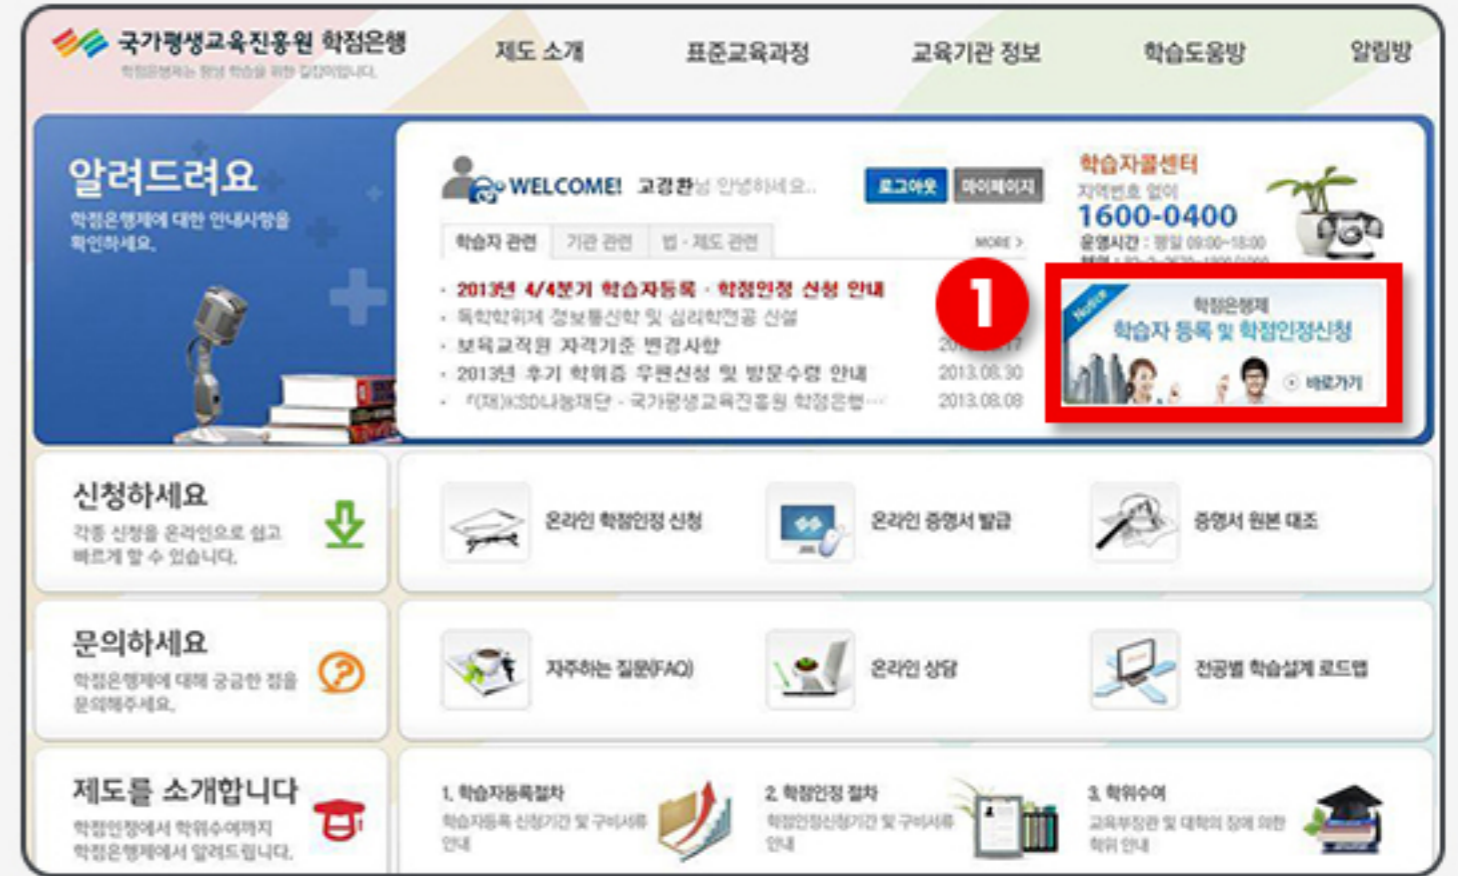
국가평생교육진흥원 학점은행
학점은행제는 평생 학습을 위한 길잡이입니다.

제도 소개 | 표준교육과정 | 교육기관 정보 | 학습도움방 | 알림방

알려드려요
학점은행제에 대한 안내사항을 확인하세요.

WELCOME! 고경환님 안녕하세요.. 로그아웃 마이페이지

학습자 관련 | 기관 관련 | 법·제도 관련 | MORE >

· 2013년 4/4분기 학습자등록 · 학점인정 신청 안내
· 독학학위제 정보통신학 및 심리학전공 신설
· 보육교직원 자격기준 변경사항 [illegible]
· 2013년 후기 학위증 우편신청 및 방문수령 안내 2013.08.30
· f(재)KSD나눔재단 - 국가평생교육진흥원 학점은행··· 2013.08.08

학습자콜센터
지역번호 없이
1600-0400
운영시간 : 평일 09:00~18:00
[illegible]

1

Notice
학점은행제
학습자 등록 및 학점인정신청
바로가기

신청하세요
각종 신청을 온라인으로 쉽고 빠르게 할 수 있습니다.

온라인 학점인정 신청 | 온라인 증명서 발급 | 증명서 원본 대조

문의하세요
학점은행제에 대해 궁금한 점을 문의해주세요.

자주하는 질문(FAQ) | 온라인 상담 | 전공별 학습설계 로드맵

제도를 소개합니다
학점인정에서 학위수여까지 학점은행제에서 알려드립니다.

1. 학습자등록절차
학습자등록 신청기간 및 구비서류 안내

2. 학점인정 절차
학점인정신청기간 및 구비서류 안내

3. 학위수여
교육부장관 및 대학의 장에 의한 학위 안내